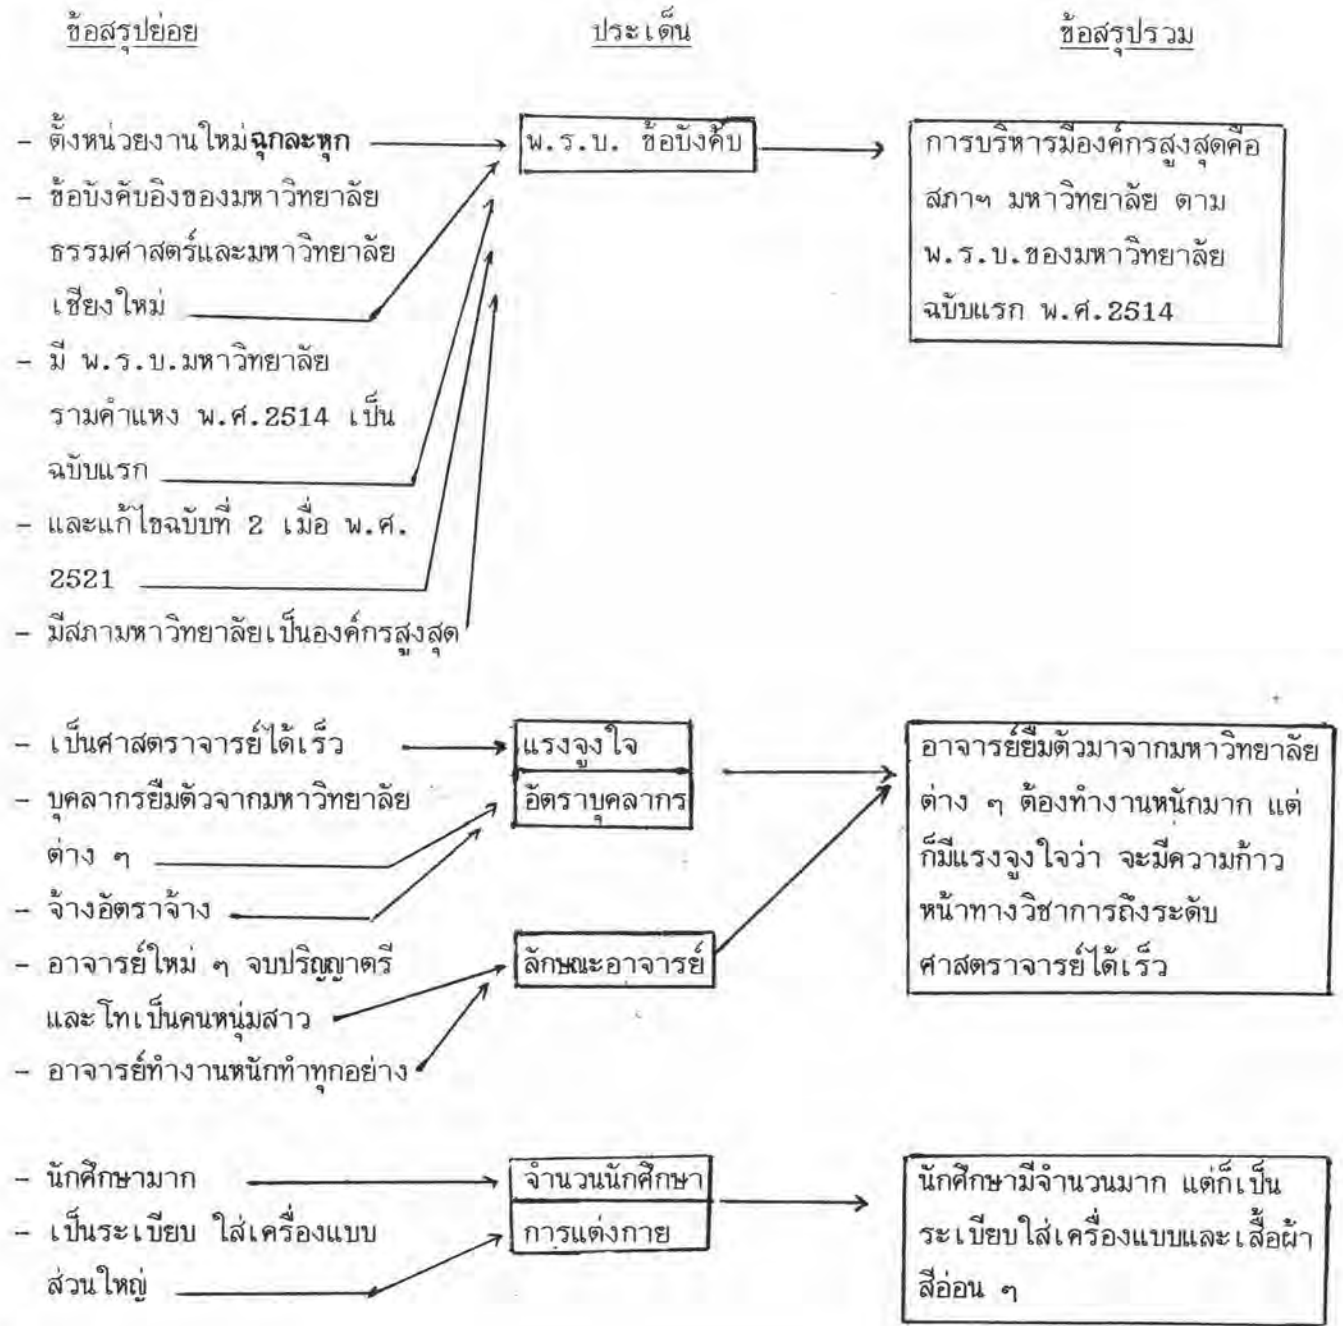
ข้อสรุปย่อย

ประเด็น

ข้อสรุปรวม

- ตั้งหน่วยงานใหม่ฉุกละหุก
- ข้อบังคับอิงของมหาวิทยาลัยธรรมศาสตร์และมหาวิทยาลัยเชียงใหม่
- มี พ.ร.บ.มหาวิทยาลัยรามคำแหง พ.ศ.2514 เป็นฉบับแรก
- และแก้ไขฉบับที่ 2 เมื่อ พ.ศ. 2521
- มีสภามหาวิทยาลัยเป็นองค์กรสูงสุด

พ.ร.บ. ข้อบังคับ

การบริหารมีองค์กรสูงสุดคือ สภาฯ มหาวิทยาลัย ตาม พ.ร.บ.ของมหาวิทยาลัย ฉบับแรก พ.ศ.2514

- เป็นศาสตราจารย์ได้เร็ว
- บุคลากรยืมตัวจากมหาวิทยาลัยต่าง ๆ
- จ้างอัตราจ้าง
- อาจารย์ใหม่ ๆ จบปริญญาตรีและโทเป็นคนหนุ่มสาว
- อาจารย์ทำงานหนักทำทุกอย่าง

แรงจูงใจ

อัตราบุคลากร

ลักษณะอาจารย์

อาจารย์ยืมตัวมาจากมหาวิทยาลัยต่าง ๆ ต้องทำงานหนักมาก แต่ก็มีแรงจูงใจว่า จะมีความก้าวหน้าทางวิชาการถึงระดับศาสตราจารย์ได้เร็ว

- นักศึกษามาก
- เป็นระเบียบ ใส่เครื่องแบบส่วนใหญ่

จำนวนนักศึกษา

การแต่งกาย

นักศึกษามีจำนวนมาก แต่ก็เป็นระเบียบใส่เครื่องแบบและเสื้อผ้าสีอ่อน ๆ